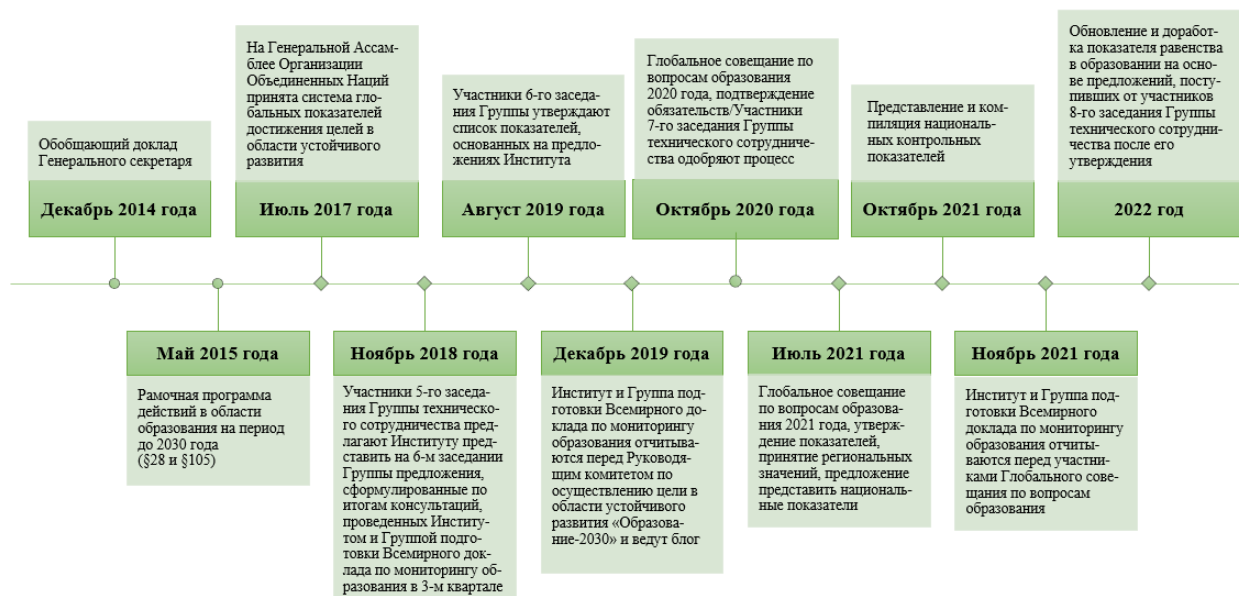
Обобщающий доклад Генерального секретаря

Декабрь 2014 года

На Генеральной Ассамблее Организации Объединенных Наций принята система глобальных показателей достижения целей в области устойчивого развития

Июль 2017 года

Участники 6-го заседания Группы утверждают список показателей, основанных на предложениях Института

Август 2019 года

Глобальное совещание по вопросам образования 2020 года, подтверждение обязательств/Участники 7-го заседания Группы технического сотрудничества одобряют процесс

Октябрь 2020 года

Представление и компиляция национальных контрольных показателей

Октябрь 2021 года

Обновление и доработка показателя равенства в образовании на основе предложений, поступивших от участников 8-го заседания Группы технического сотрудничества после его утверждения

2022 год

Май 2015 года

Рамочная программа действий в области образования на период до 2030 года (§28 и §105)

Ноябрь 2018 года

Участники 5-го заседания Группы технического сотрудничества предлагают Институту представить на 6-м заседании Группы предложения, сформулированные по итогам консультаций, проведенных Институтом и Группой подготовки Всемирного доклада по мониторингу образования в 3-м квартале

Декабрь 2019 года

Институт и Группа подготовки Всемирного доклада по мониторингу образования отчитываются перед Руководящим комитетом по осуществлению цели в области устойчивого развития «Образование-2030» и ведут блог

Июль 2021 года

Глобальное совещание по вопросам образования 2021 года, утверждение показателей, принятие региональных значений, предложение представить национальные показатели

Ноябрь 2021 года

Институт и Группа подготовки Всемирного доклада по мониторингу образования отчитываются перед участниками Глобального совещания по вопросам образования